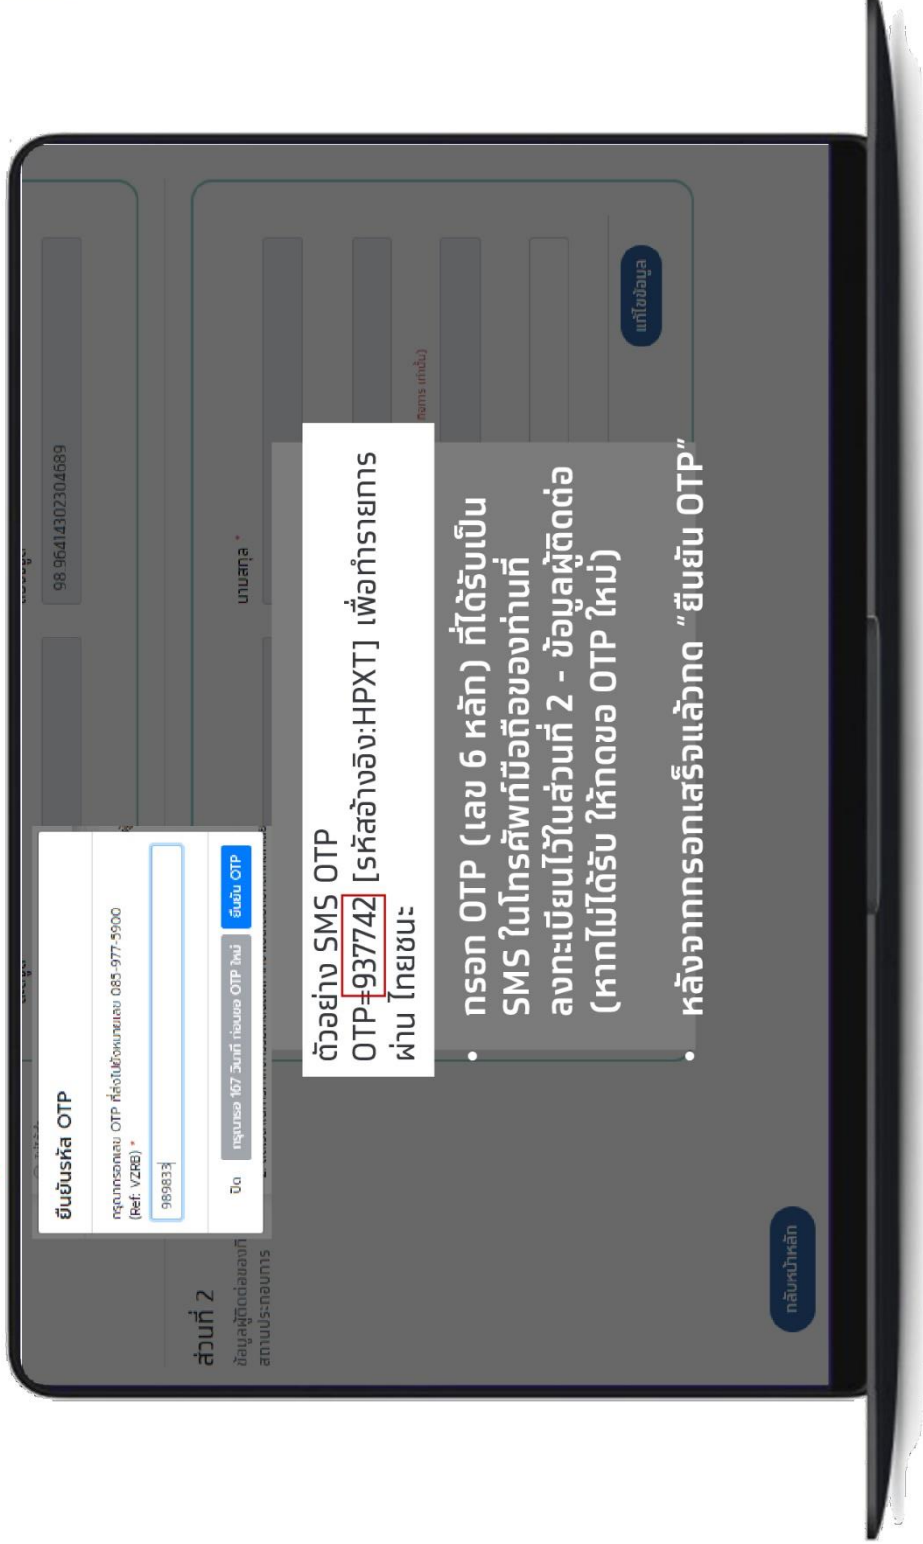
ยืนยันรหัส OTP

กรุณากรอกเลข OTP ที่ส่งไปยังหมายเลข 085-977-5900 (Ref: VZRB) *

989833

ปิด

กรุณารอ 167 วินาที ก่อนขอ OTP ใหม่

ยืนยัน OTP

ตัวอย่าง SMS OTP
OTP=937742 [รหัสอ้างอิง:HPXT] เพื่อทำรายการผ่าน ไทยชนะ

• กรอก OTP (เลข 6 หลัก) ที่ได้รับเป็น SMS ในโทรศัพท์มือถือของท่านที่ลงทะเบียนไว้ในส่วนที่ 2 - ข้อมูลผู้ติดต่อ (หากไม่ได้รับ ให้กดขอ OTP ใหม่)

• หลังจากกรอกเสร็จแล้วกด "ยืนยัน OTP"

98.9641430230​4689

นามสกุล *

แก้ไขข้อมูล

ส่วนที่ 2

ข้อมูลผู้ติดต่อของ สถานประกอบการ

กลับหน้าหลัก